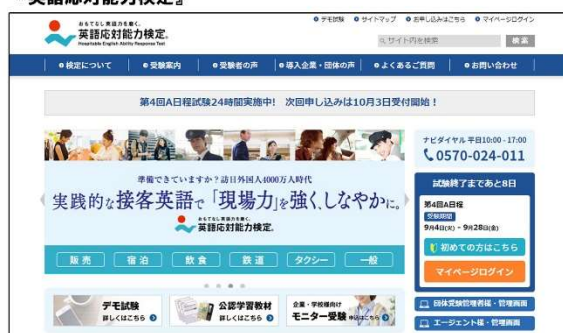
英語応対能力検定』

おもてなし英語力を磨く。
英語応対能力検定。
Hospitable English Ability Response Test

デモ試験　サイトマップ　お申し込みはこちら　マイページログイン

サイト内を検索　検索

検定について　受験案内　受験者の声　導入企業・団体の声　よくあるご質問　お問い合わせ

第4回A日程試験24時間実施中!　次回申し込みは10月3日受付開始!

準備できていますか?訪日外国人4000万人時代
実践的な接客英語で「現場力」を強く、しなやかに。
おもてなし英語力を磨く。
英語応対能力検定。

販売　宿泊　飲食　鉄道　タクシー　一般

ナビダイヤル 平日10:00-17:00
0570-024-011

試験終了まであと8日
第4回A日程
受験期間
9/4日(木)・9/28日(金)

初めての方はこちら
マイページログイン

デモ試験 詳しくはこちら
公認学習教材 詳しくはこちら
企業・学校様向け モニター受験 申込はこちら

団体受験管理者様・管理画面
エージェント様・管理画面